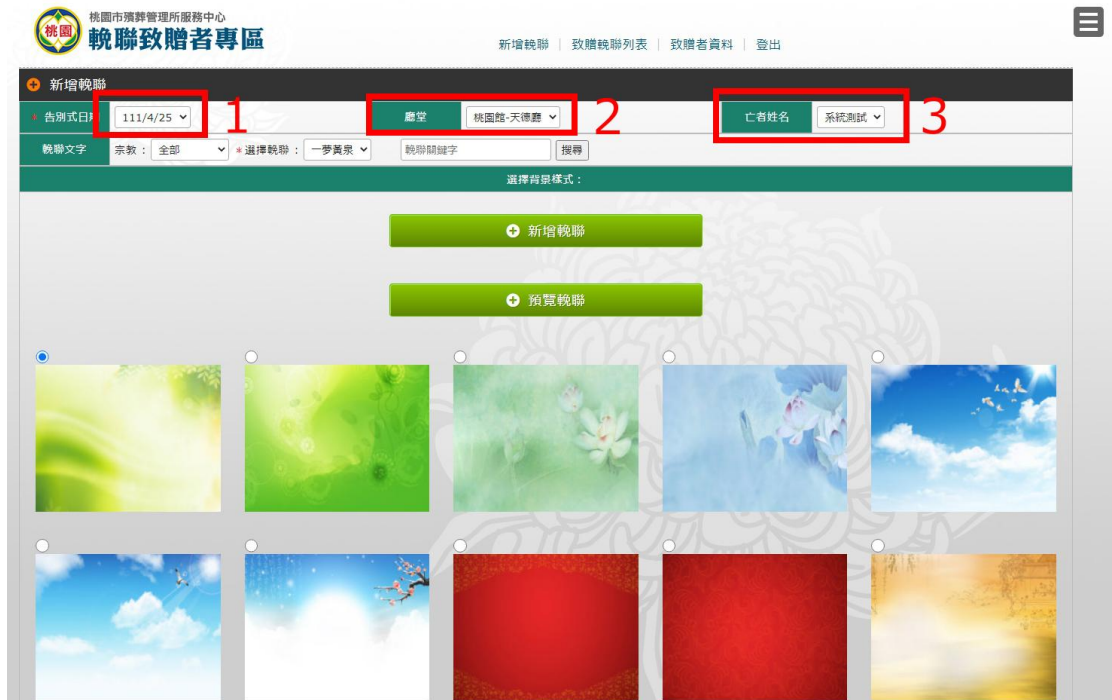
桃園

桃園市殯葬管理所服務中心

輓聯致贈者專區

新增輓聯 | 致贈輓聯列表 | 致贈者資料 | 登出

新增輓聯

* 告別式日期 111/4/25 1

廳堂 桃園館-天德廳 2

亡者姓名 系統測試 3

輓聯文字 宗教： 全部 * 選擇輓聯： 一夢黃泉 輓聯關鍵字 搜尋

選擇背景樣式：

新增輓聯

預覽輓聯